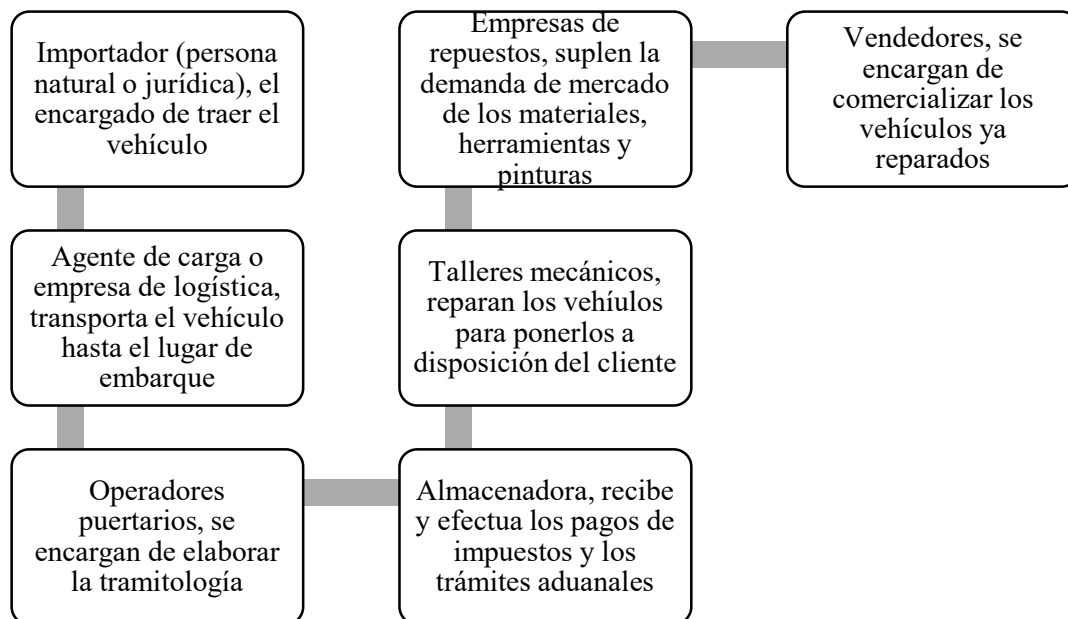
Importador (persona natural o jurídica), el encargado de traer el vehículo

Agente de carga o empresa de logística, transporta el vehículo hasta el lugar de embarque

Operadores puertarios, se encargan de elaborar la tramitología

Almacenadora, recibe y efectua los pagos de impuestos y los trámites aduanales

Talleres mecánicos, reparan los vehíulos para ponerlos a disposición del cliente

Empresas de repuestos, suplen la demanda de mercado de los materiales, herramientas y pinturas

Vendedores, se encargan de comercializar los vehículos ya reparados